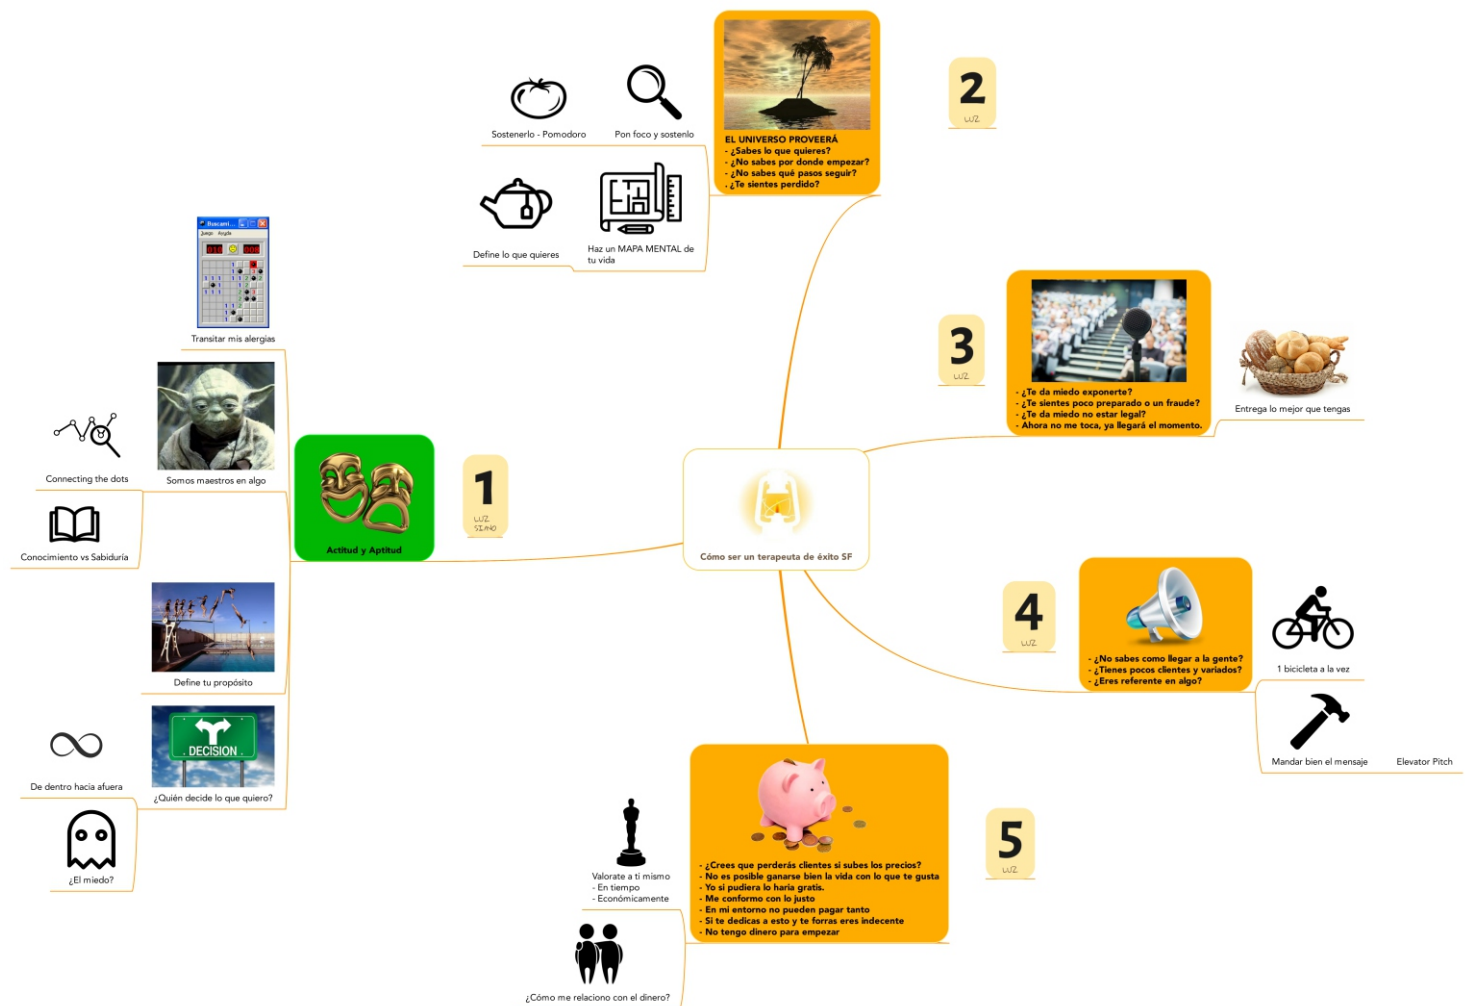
Sostenerlo - Pomodoro

Pon foco y sostenlo

EL UNIVERSO PROVEERÁ
- ¿Sabes lo que quieres?
- ¿No sabes por donde empezar?
- ¿No sabes qué pasos seguir?
- ¿Te sientes perdido?

2
LUZ

Define lo que quieres

Haz un MAPA MENTAL de tu vida

Transitar mis alergias

3
LUZ

- ¿Te da miedo exponerte?
- ¿Te sientes poco preparado o un fraude?
- ¿Te da miedo no estar legal?
- Ahora no me toca, ya llegará el momento.

Entrega lo mejor que tengas

Connecting the dots

Somos maestros en algo

Actitud y Aptitud

1
LUZ
SEMO

Conocimiento vs Sabiduría

Cómo ser un terapeuta de éxito SF

4
LUZ

- ¿No sabes como llegar a la gente?
- ¿Tienes pocos clientes y variados?
- ¿Eres referente en algo?

1 bicicleta a la vez

Define tu propósito

Mandar bien el mensaje

Elevator Pitch

DECISION

De dentro hacia afuera

¿Quién decide lo que quiero?

¿El miedo?

Valorate a ti mismo
- En tiempo
- Económicamente

- ¿Crees que perderás clientes si subes los precios?
- No es posible ganarse bien la vida con lo que te gusta
- Yo si pudiera lo haría gratis.
- Me conformo con lo justo
- En mi entorno no pueden pagar tanto
- Si te dedicas a esto y te forras eres indecente
- No tengo dinero para empezar

5
LUZ

¿Cómo me relaciono con el dinero?